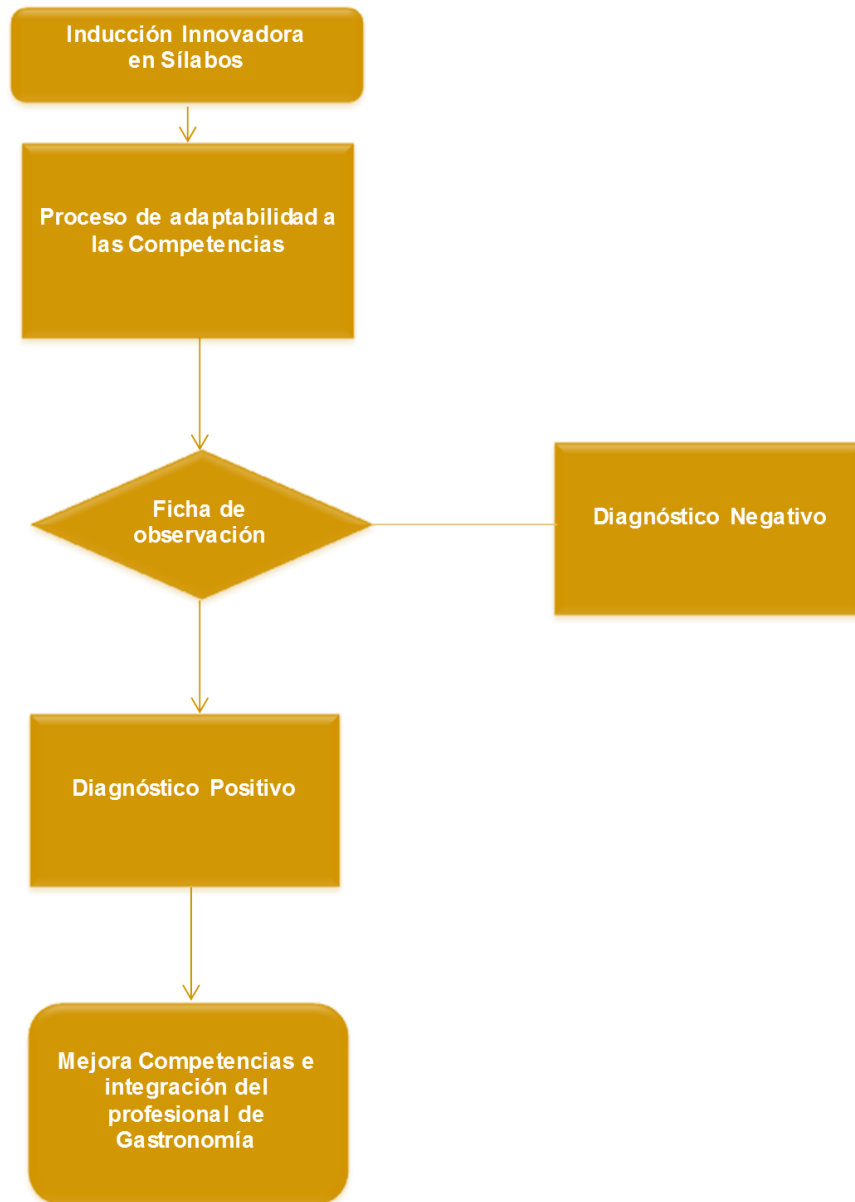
Inducción Innovadora en Sílabos

Proceso de adaptabilidad a las Competencias

Ficha de observación

Diagnóstico Negativo

Diagnóstico Positivo

Mejora Competencias e integración del profesional de Gastronomía